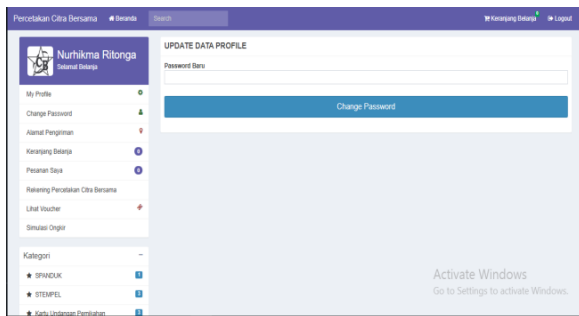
Percetakan Citra Bersama Beranda Search

Keranjang Belanja Logout

Nurhikma Ritonga
Selamat Belanja

My Profile

Change Password

Alamat Pengiriman

Keranjang Belanja 0

Pesanan Saya 0

Rekening Percetakan Citra Bersama

Lihat Voucher

Simulasi Ongkir

Kategori −

SPANDUK

STEMPEL

Kartu Undangan Pernikahan

UPDATE DATA PROFILE

Password Baru

Change Password

Activate Windows
Go to Settings to activate Windows.